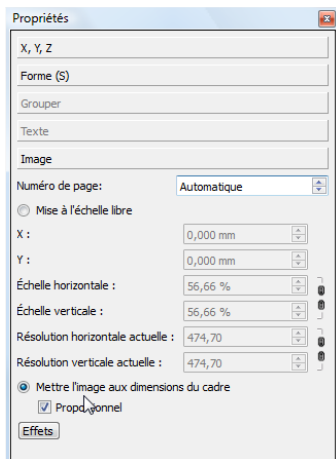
Propriétés

X, Y, Z

Forme (S)

Grouper

Texte

Image

Numéro de page: Automatique

Mise à l'échelle libre

X : 0,000 mm

Y : 0,000 mm

Échelle horizontale : 56,66 %

Échelle verticale : 56,66 %

Résolution horizontale actuelle : 474,70

Résolution verticale actuelle : 474,70

Mettre l'image aux dimensions du cadre

Propo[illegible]nnel

Effets